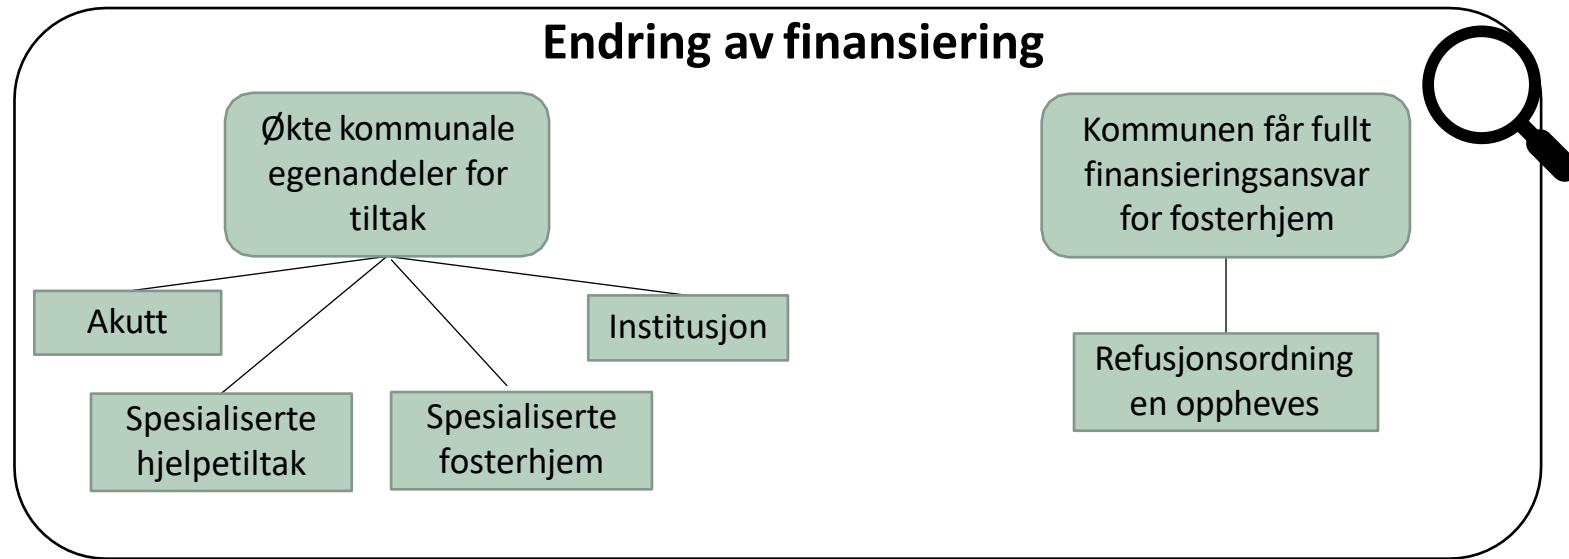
Endring av finansiering

Økte kommunale egenandeler for tiltak

Akutt

Institusjon

Spesialiserte hjelpetiltak

Spesialiserte fosterhjem

Kommunen får fullt finansieringsansvar for fosterhjem

Refusjonsordning en oppheves